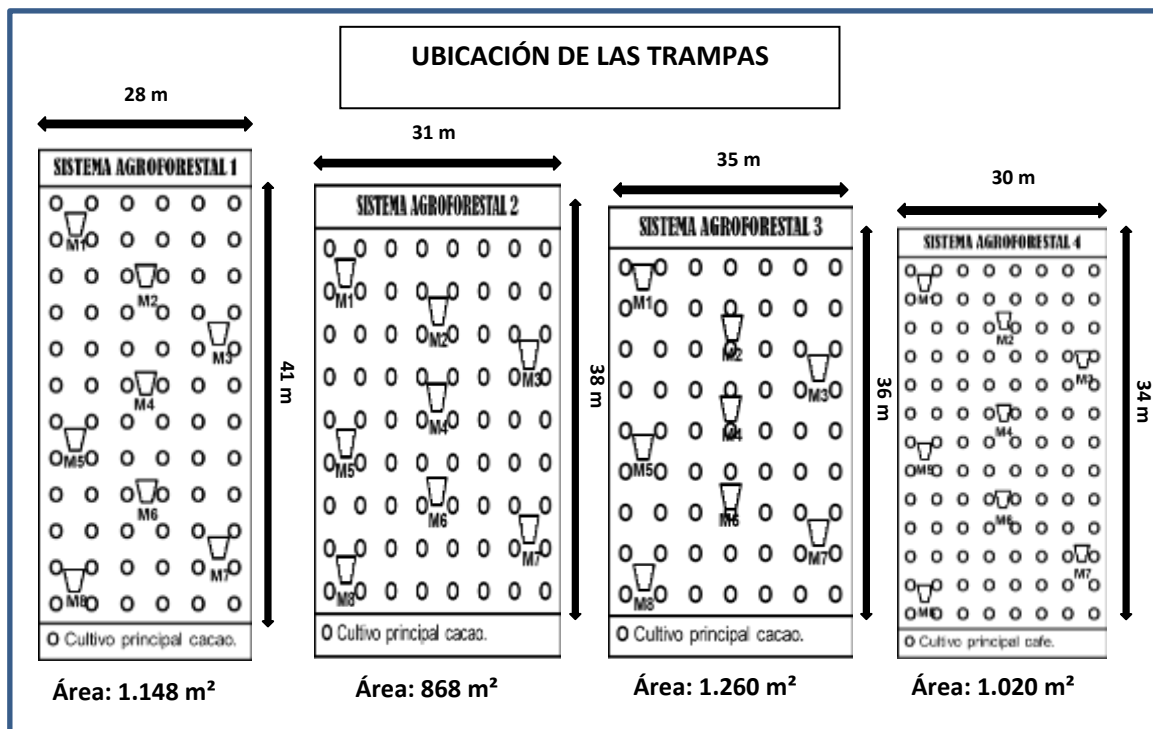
UBICACIÓN DE LAS TRAMPAS

28 m

SISTEMA AGROFORESTAL 1

M1 M2 M3 M4 M5 M6 M7 M8

41 m

O Cultivo principal cacao.

Área: 1.148 m²

31 m

SISTEMA AGROFORESTAL 2

M1 M2 M3 M4 M5 M6 M7 M8

38 m

O Cultivo principal cacao.

Área: 868 m²

35 m

SISTEMA AGROFORESTAL 3

M1 M2 M3 M4 M5 M6 M7 M8

36 m

O Cultivo principal cacao.

Área: 1.260 m²

30 m

SISTEMA AGROFORESTAL 4

M1 M2 M3 M4 M5 M6 M7 M8

34 m

O Cultivo principal cafe.

Área: 1.020 m²